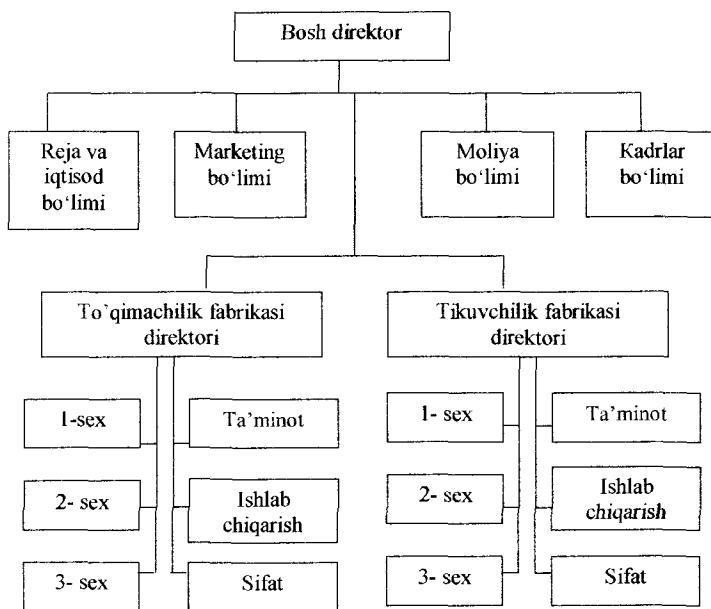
Bosh direktor

Reja va iqtisod bo'limi

Marketing bo'limi

Moliya bo'limi

Kadrlar bo'limi

To'qimachilik fabrikasi direktori

Tikuvchilik fabrikasi direktori

1-sex

Ta'minot

2- sex

Ishlab chiqarish

3- sex

Sifat

1- sex

Ta'minot

2- sex

Ishlab chiqarish

3- sex

Sifat